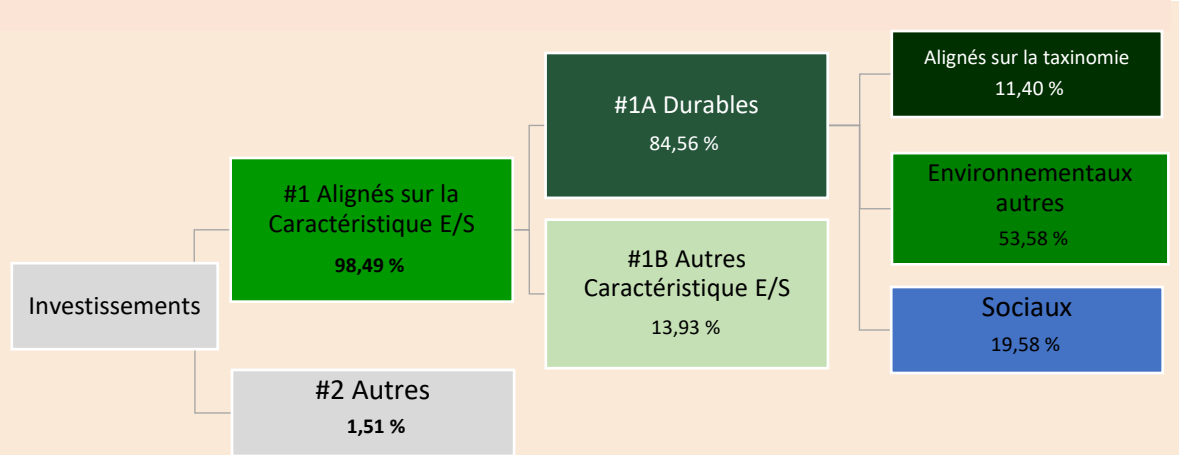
Investissements

#1 Alignés sur la Caractéristique E/S
98,49 %

#2 Autres
1,51 %

#1A Durables
84,56 %

#1B Autres Caractéristique E/S
13,93 %

Alignés sur la taxinomie
11,40 %

Environnementaux autres
53,58 %

Sociaux
19,58 %